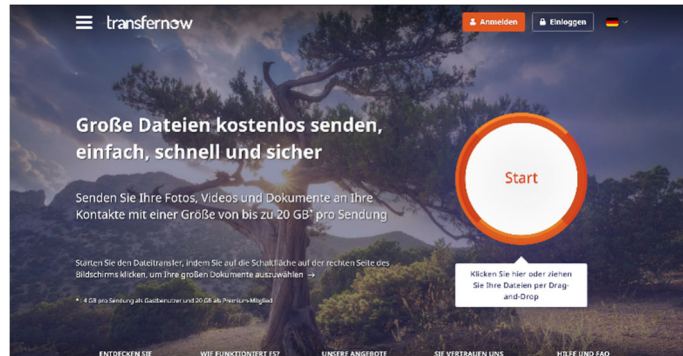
transfernow

Anmelden

Einloggen

Große Dateien kostenlos senden, einfach, schnell und sicher

Senden Sie Ihre Fotos, Videos und Dokumente an Ihre Kontakte mit einer Größe von bis zu 20 GB* pro Sendung

Starten Sie den Dateitransfer, indem Sie auf die Schaltfläche auf der rechten Seite des Bildschirms klicken, um Ihre großen Dokumente auszuwählen →

* 4 GB pro Sendung als Gastbenutzer und 20 GB als Premium-Mitglied

Start

Klicken Sie hier oder ziehen Sie Ihre Dateien per Drag-and-Drop

ENTDECKEN SIE

WIE FUNKTIONIERT ES?

UNSERE ANGEBOTE

SIE VERTRAUEN UNS

HILFE UND FAQ